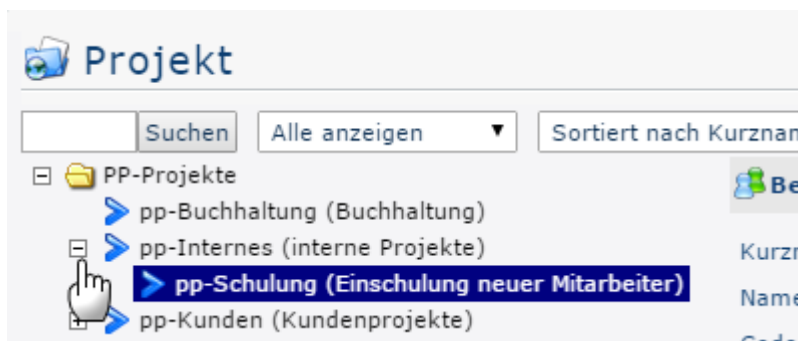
Projekt

Suchen | Alle anzeigen ▼ | Sortiert nach Kurznam

PP-Projekte
pp-Buchhaltung (Buchhaltung)
pp-Internes (interne Projekte)
pp-Schulung (Einschulung neuer Mitarbeiter)
pp-Kunden (Kundenprojekte)

Be

Kurz

Name

Code